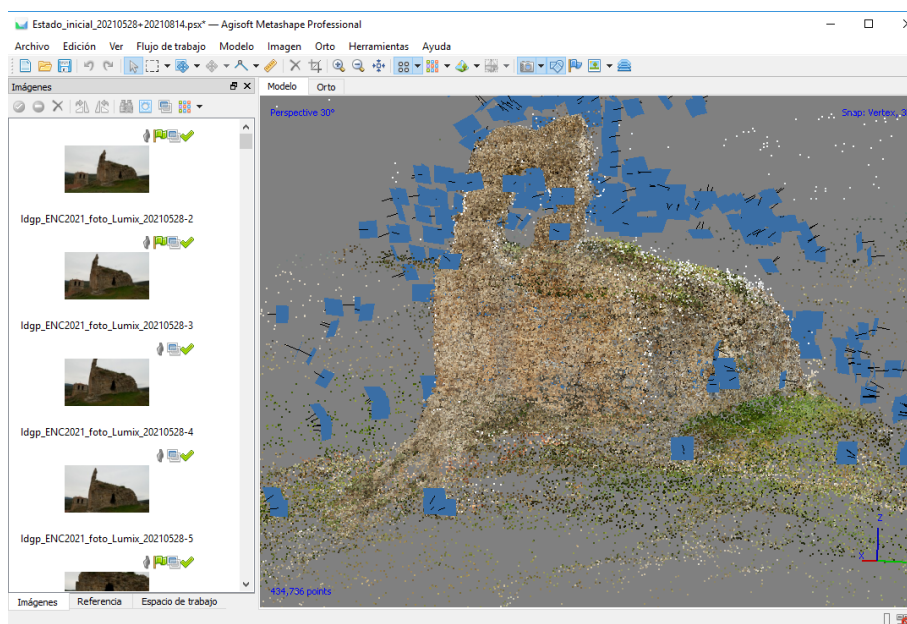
Estado_inicial_20210528+20210814.psx* — Agisoft Metashape Professional

Archivo Edición Ver Flujo de trabajo Modelo Imagen Orto Herramientas Ayuda

Imágenes

ldgp_ENC2021_foto_Lumix_20210528-2

ldgp_ENC2021_foto_Lumix_20210528-3

ldgp_ENC2021_foto_Lumix_20210528-4

ldgp_ENC2021_foto_Lumix_20210528-5

Imágenes Referencia Espacio de trabajo

Modelo Orto

Perspective 30°

Snap: Vertex, 3

Z

X

434,736 points